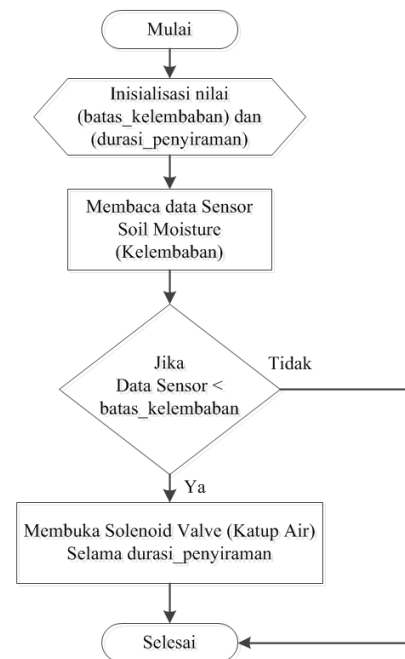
Mulai

Inisialisasi nilai (batas_kelembaban) dan (durasi_penyiraman)

Membaca data Sensor Soil Moisture (Kelembaban)

Jika Data Sensor < batas_kelembaban

Tidak

Ya

Membuka Solenoid Valve (Katup Air) Selama durasi_penyiraman

Selesai